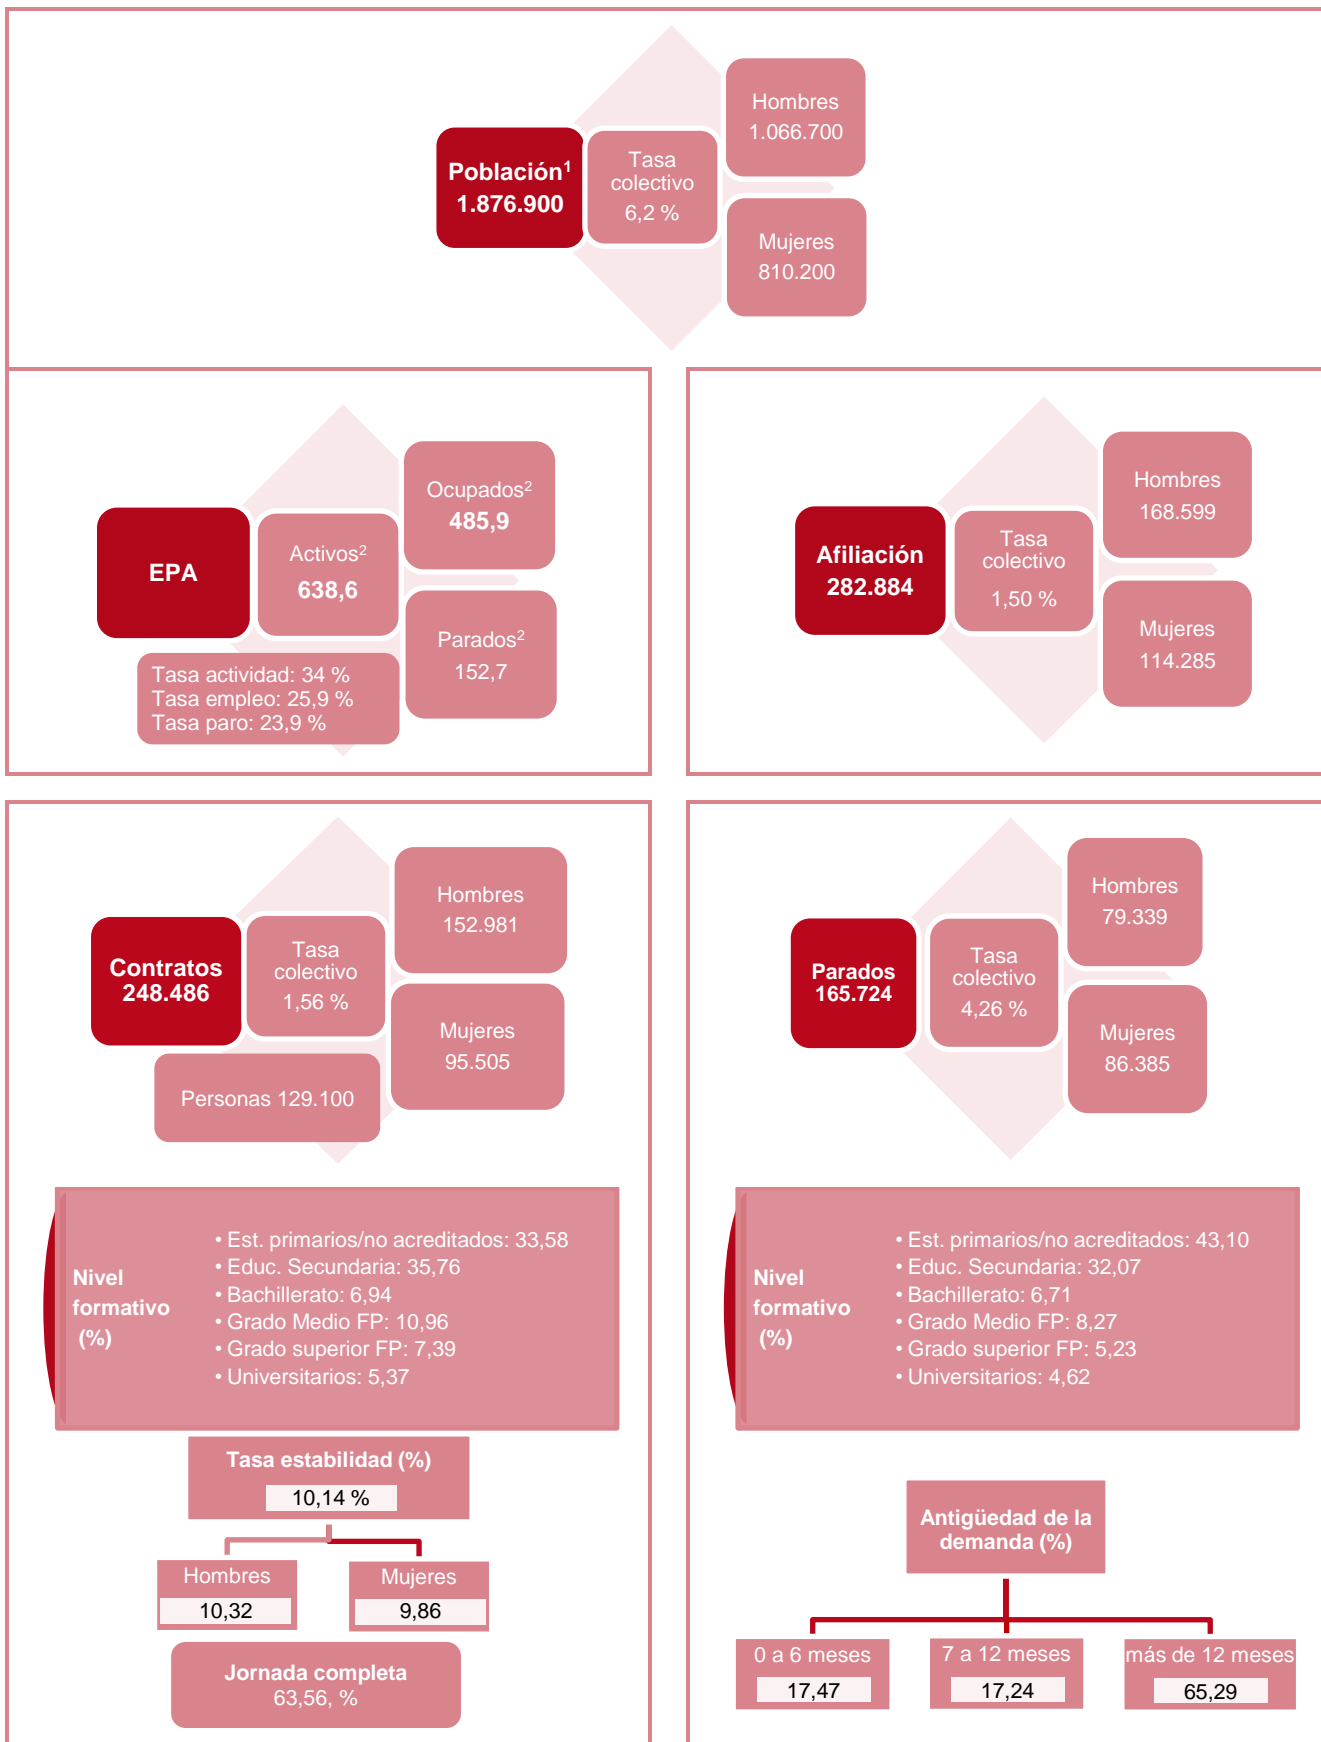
Población$^1$
1.876.900

Tasa colectivo
6,2 %

Hombres
1.066.700

Mujeres
810.200

EPA

Activos$^2$
638,6

Ocupados$^2$
485,9

Parados$^2$
152,7

Tasa actividad: 34 %
Tasa empleo: 25,9 %
Tasa paro: 23,9 %

Afiliación
282.884

Tasa colectivo
1,50 %

Hombres
168.599

Mujeres
114.285

Contratos
248.486

Tasa colectivo
1,56 %

Hombres
152.981

Mujeres
95.505

Personas 129.100

Nivel formativo (%)

• Est. primarios/no acreditados: 33,58
• Educ. Secundaria: 35,76
• Bachillerato: 6,94
• Grado Medio FP: 10,96
• Grado superior FP: 7,39
• Universitarios: 5,37

Tasa estabilidad (%)
10,14 %

Hombres
10,32

Mujeres
9,86

Jornada completa
63,56, %

Parados
165.724

Tasa colectivo
4,26 %

Hombres
79.339

Mujeres
86.385

Nivel formativo (%)

• Est. primarios/no acreditados: 43,10
• Educ. Secundaria: 32,07
• Bachillerato: 6,71
• Grado Medio FP: 8,27
• Grado superior FP: 5,23
• Universitarios: 4,62

Antigüedad de la demanda (%)

0 a 6 meses
17,47

7 a 12 meses
17,24

más de 12 meses
65,29